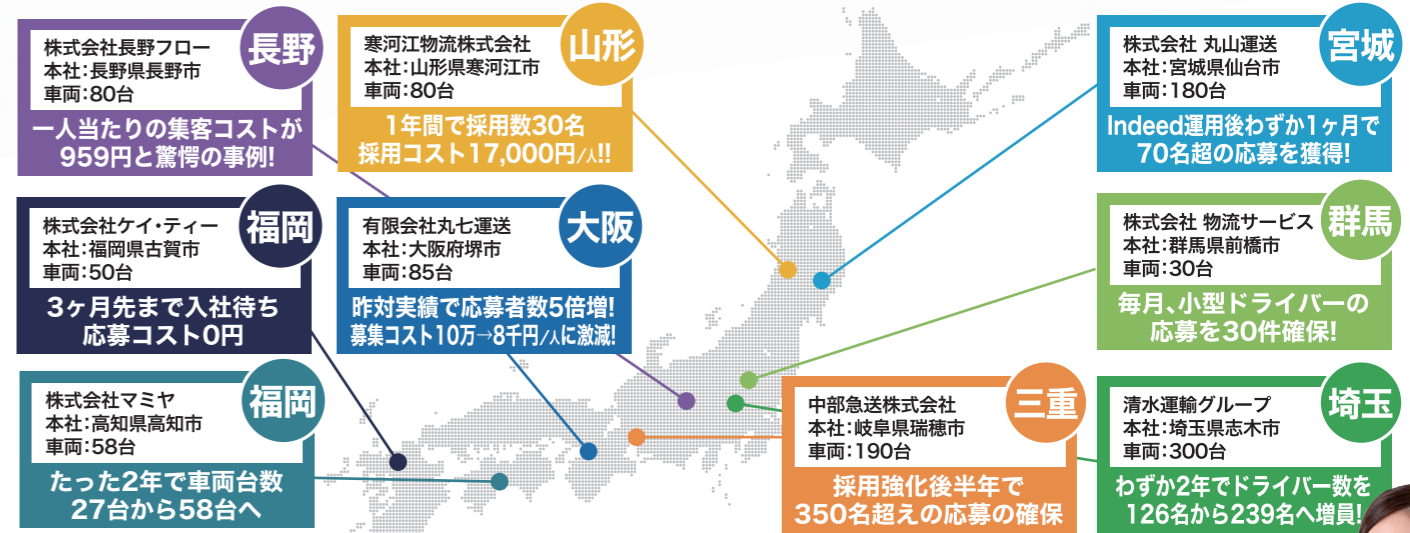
長野
株式会社長野フロー
本社:長野県長野市
車両:80台
一人当たりの集客コストが959円と驚愕の事例!

山形
寒河江物流株式会社
本社:山形県寒河江市
車両:80台
1年間で採用数30名
採用コスト17,000円/人!!

宮城
株式会社 丸山運送
本社:宮城県仙台市
車両:180台
Indeed運用後わずか1ヶ月で70名超の応募を獲得!

福岡
株式会社ケイ・ティー
本社:福岡県古賀市
車両:50台
3ヶ月先まで入社待ち
応募コスト0円

大阪
有限会社丸七運送
本社:大阪府堺市
車両:85台
昨対実績で応募者数5倍増!
募集コスト10万→8千円/人に激減!

群馬
株式会社 物流サービス
本社:群馬県前橋市
車両:30台
毎月、小型ドライバーの応募を30件確保!

福岡
株式会社マミヤ
本社:高知県高知市
車両:58台
たった2年で車両台数27台から58台へ

三重
中部急送株式会社
本社:岐阜県瑞穂市
車両:190台
採用強化後半年で350名超えの応募の確保

埼玉
清水運輸グループ
本社:埼玉県志木市
車両:300台
わずか2年でドライバー数を126名から239名へ増員!